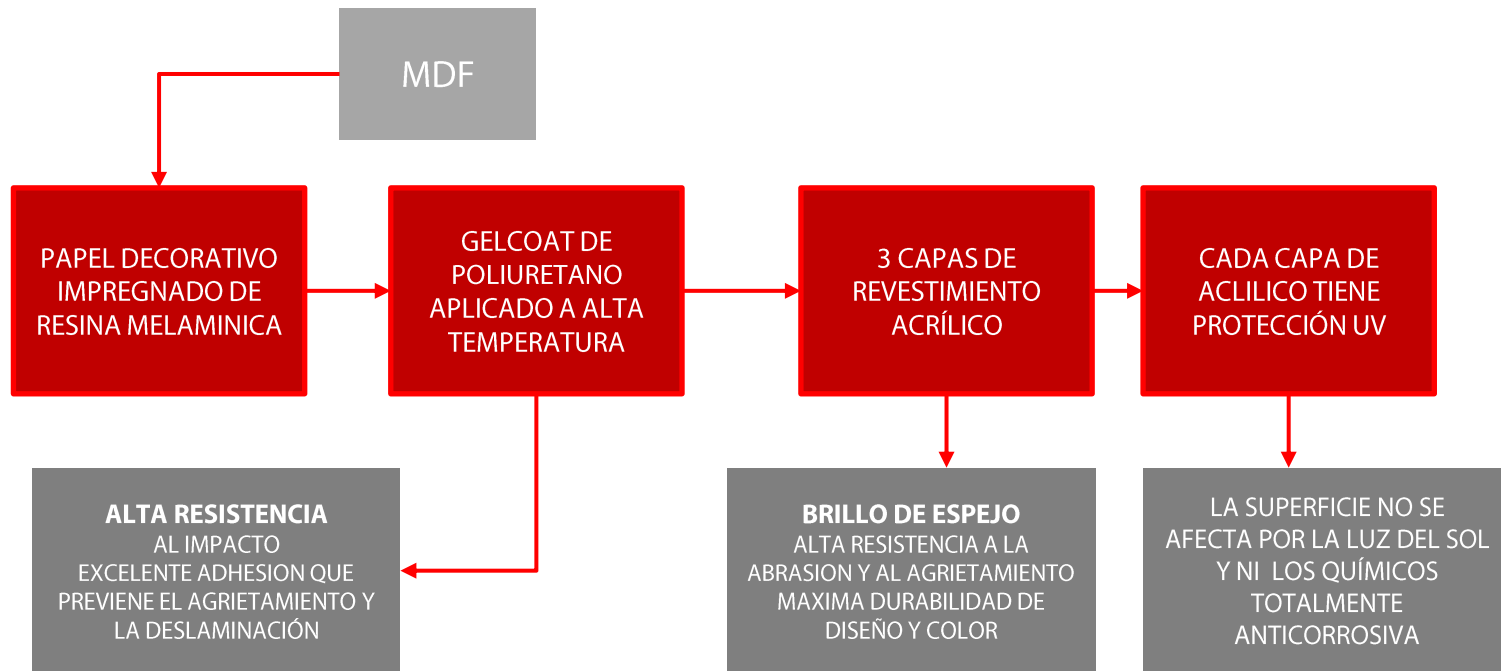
MDF

PAPEL DECORATIVO IMPREGNADO DE RESINA MELAMINICA

GELCOAT DE POLIURETANO APLICADO A ALTA TEMPERATURA

3 CAPAS DE REVESTIMIENTO ACRÍLICO

CADA CAPA DE ACLILICO TIENE PROTECCIÓN UV

ALTA RESISTENCIA
AL IMPACTO
EXCELENTE ADHESION QUE PREVIENE EL AGRIETAMIENTO Y LA DESLAMINACIÓN

BRILLO DE ESPEJO
ALTA RESISTENCIA A LA ABRASION Y AL AGRIETAMIENTO
MAXIMA DURABILIDAD DE DISEÑO Y COLOR

LA SUPERFICIE NO SE AFECTA POR LA LUZ DEL SOL Y NI LOS QUÍMICOS
TOTALMENTE ANTICORROSIVA